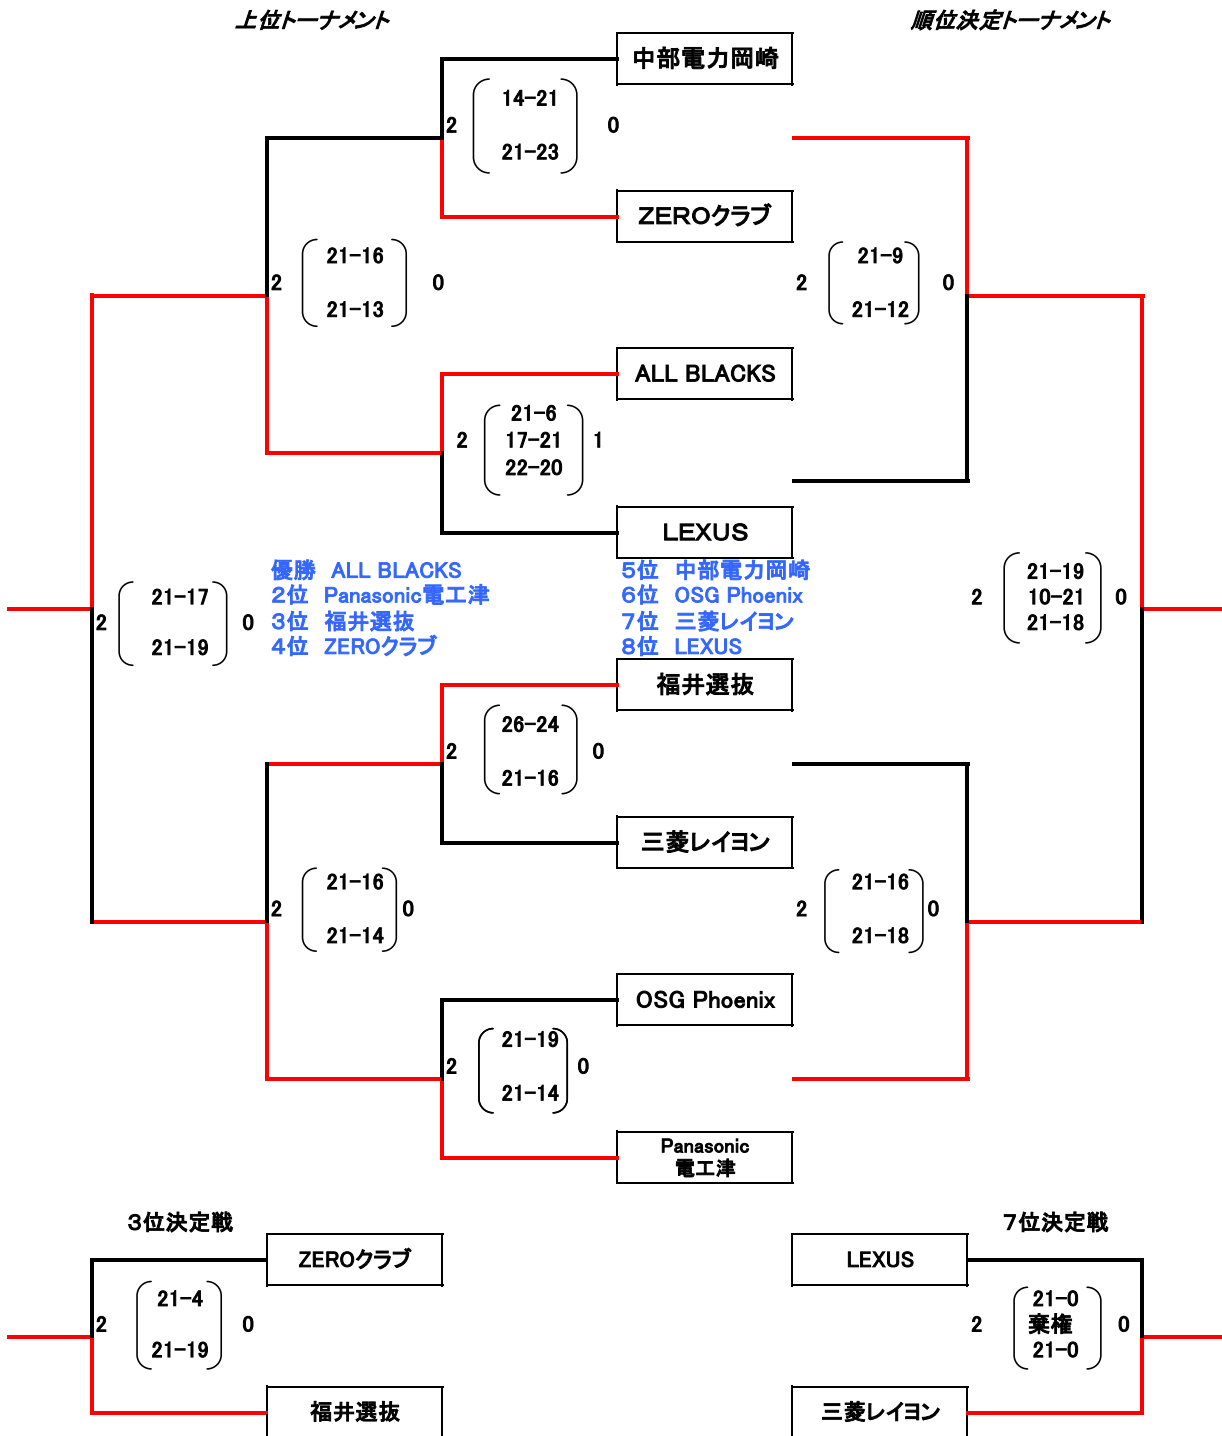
上位トーナメント

順位決定トーナメント

中部電力岡崎

2

14-21

21-23

0

ZEROクラブ

2

21-16

21-13

0

2

21-9

21-12

0

ALL BLACKS

2

21-6

17-21

22-20

1

LEXUS

優勝 ALL BLACKS
2位 Panasonic電工津
3位 福井選抜
4位 ZEROクラブ

5位 中部電力岡崎
6位 OSG Phoenix
7位 三菱レイヨン
8位 LEXUS

2

21-17

21-19

0

2

21-19

10-21

21-18

0

福井選抜

2

26-24

21-16

0

三菱レイヨン

2

21-16

21-14

0

2

21-16

21-18

0

OSG Phoenix

2

21-19

21-14

0

Panasonic
電工津

3位決定戦

ZEROクラブ

2

21-4

21-19

0

福井選抜

7位決定戦

LEXUS

2

21-0

棄権

21-0

0

三菱レイヨン